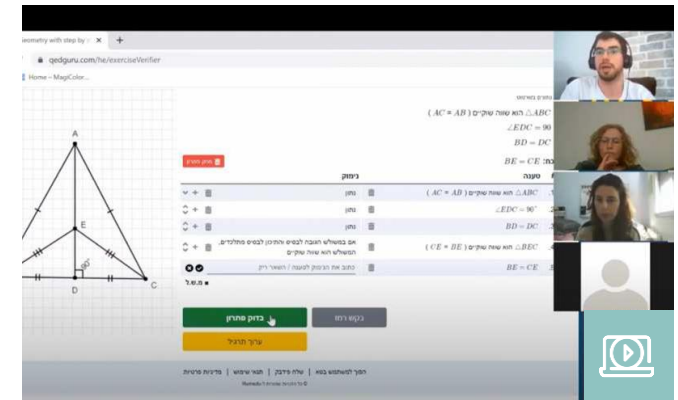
eometry with step by
qedguru.com/he/exerciseVerifier
Home – MagiColor...

A
E
D
C
$90°$

נתונים בשרטוט
$\triangle ABC$ הוא שווה שוקיים ( $AC = AB$ )
$\angle EDC = 90$
$BD = DC$
$BE = CE$ :צ
מחק סימון

| נימוק | טענה |
|---|---|
| נתון | $\triangle ABC$ הוא שווה שוקיים ( $AC = AB$ ) |
| נתון | $\angle EDC = 90°$ |
| נתון | $BD = DC$ |
| אם במשולש הגובה לבסיס והתיכון לבסיס מתלכדים, המשולש הוא שווה שוקיים | $\triangle BEC$ הוא שווה שוקיים ( $CE = BE$ ) |
| כתוב את הנימוק לטענה / השאר ריק | $BE = CE$ |

מ.ש.ל.
בדוק פתרון
בקש רמז
ערוך תרגיל

הפוך למשתמש בטא | שלח פידבק | תנאי שימוש | מדיניות פרטיות